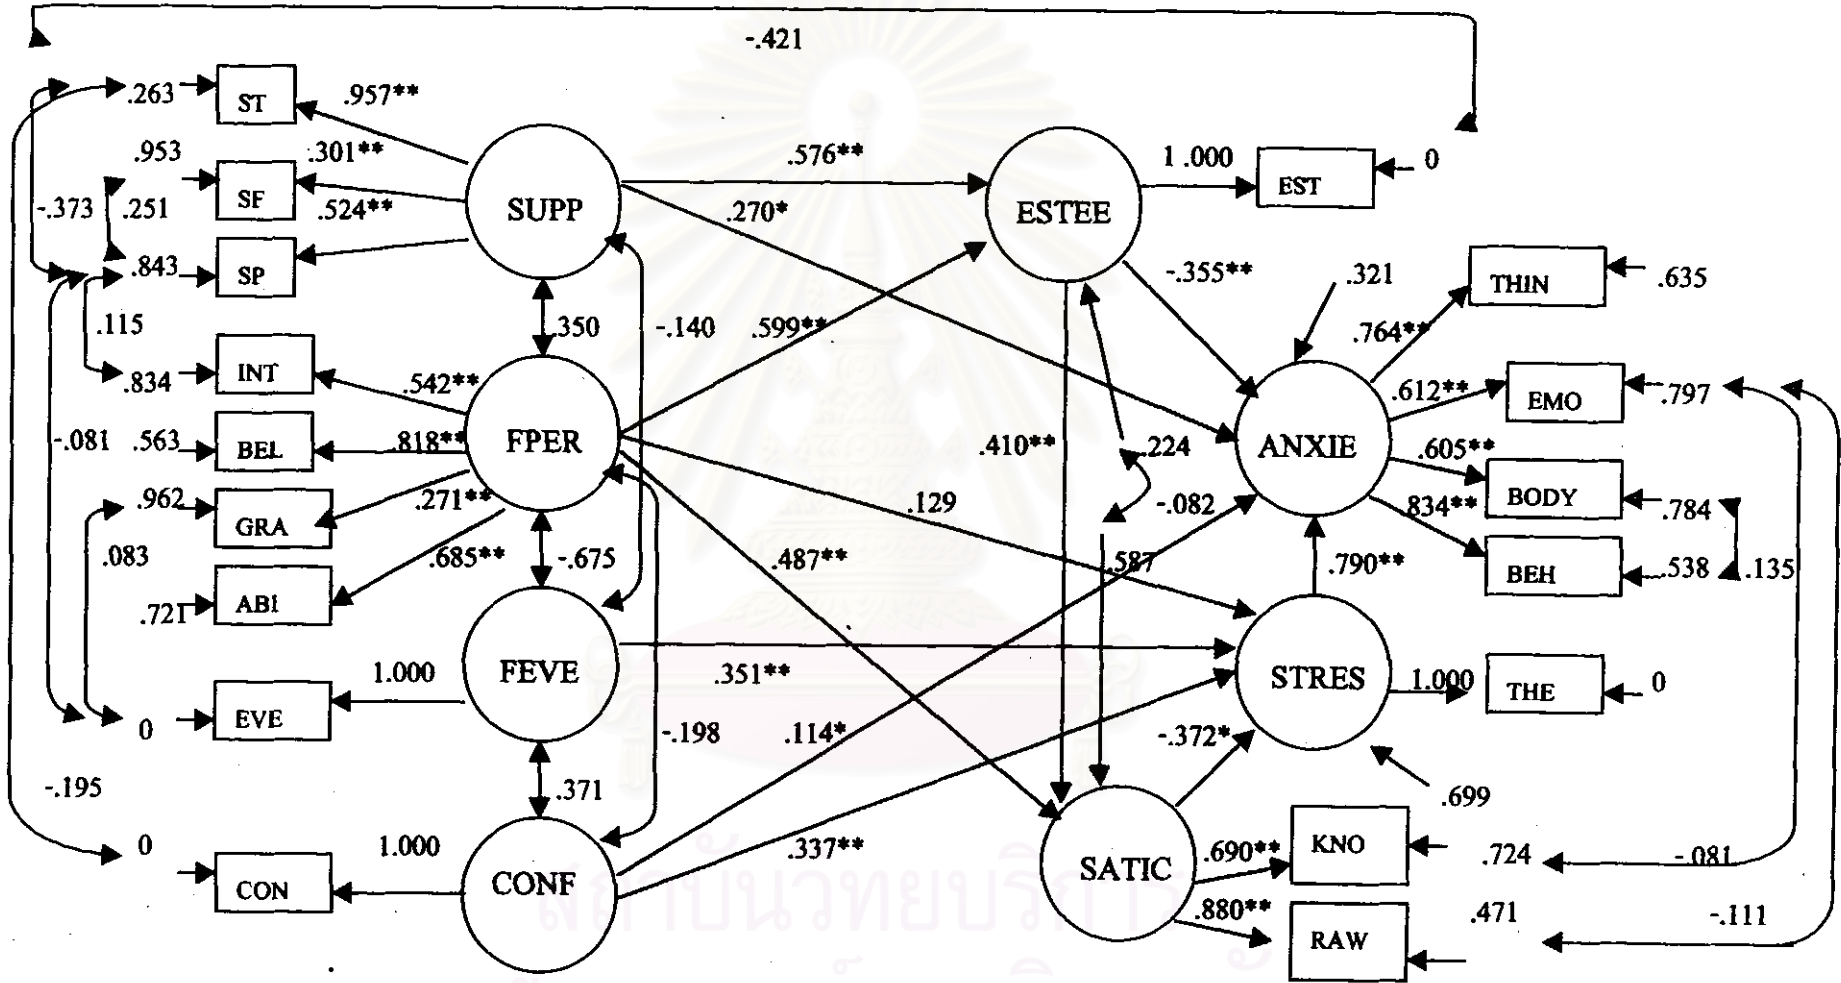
-.421

.263 ST .957**
.953 .301**
SF .524**
-.373 .251
.843 SP
SUPP
.576**
.270*
ESTEE
1.000 EST 0
-.355**
.321
THIN .635
.764**
.115
.350
-.140
.599**
.834 INT .542**
FPER
.612** EMO .797
-.081 .563 BEL .818**
.410**
.224
ANXIE
.605**
.962 GRA .271**
.129
-.082
BODY .784
834**
.083
.685**
-.675
.487**
.587
.790**
BEH .538 .135
.721 ABI
FEVE
STRES
.351**
1.000
1.000 THE 0
0 EVE
-.198
.114*
-.372*
-.195
.371
.699
0
1.000
CONF
.337**
SATIC
.690** KNO
.724
-.081
CON
.880**
RAW
.471
-.111